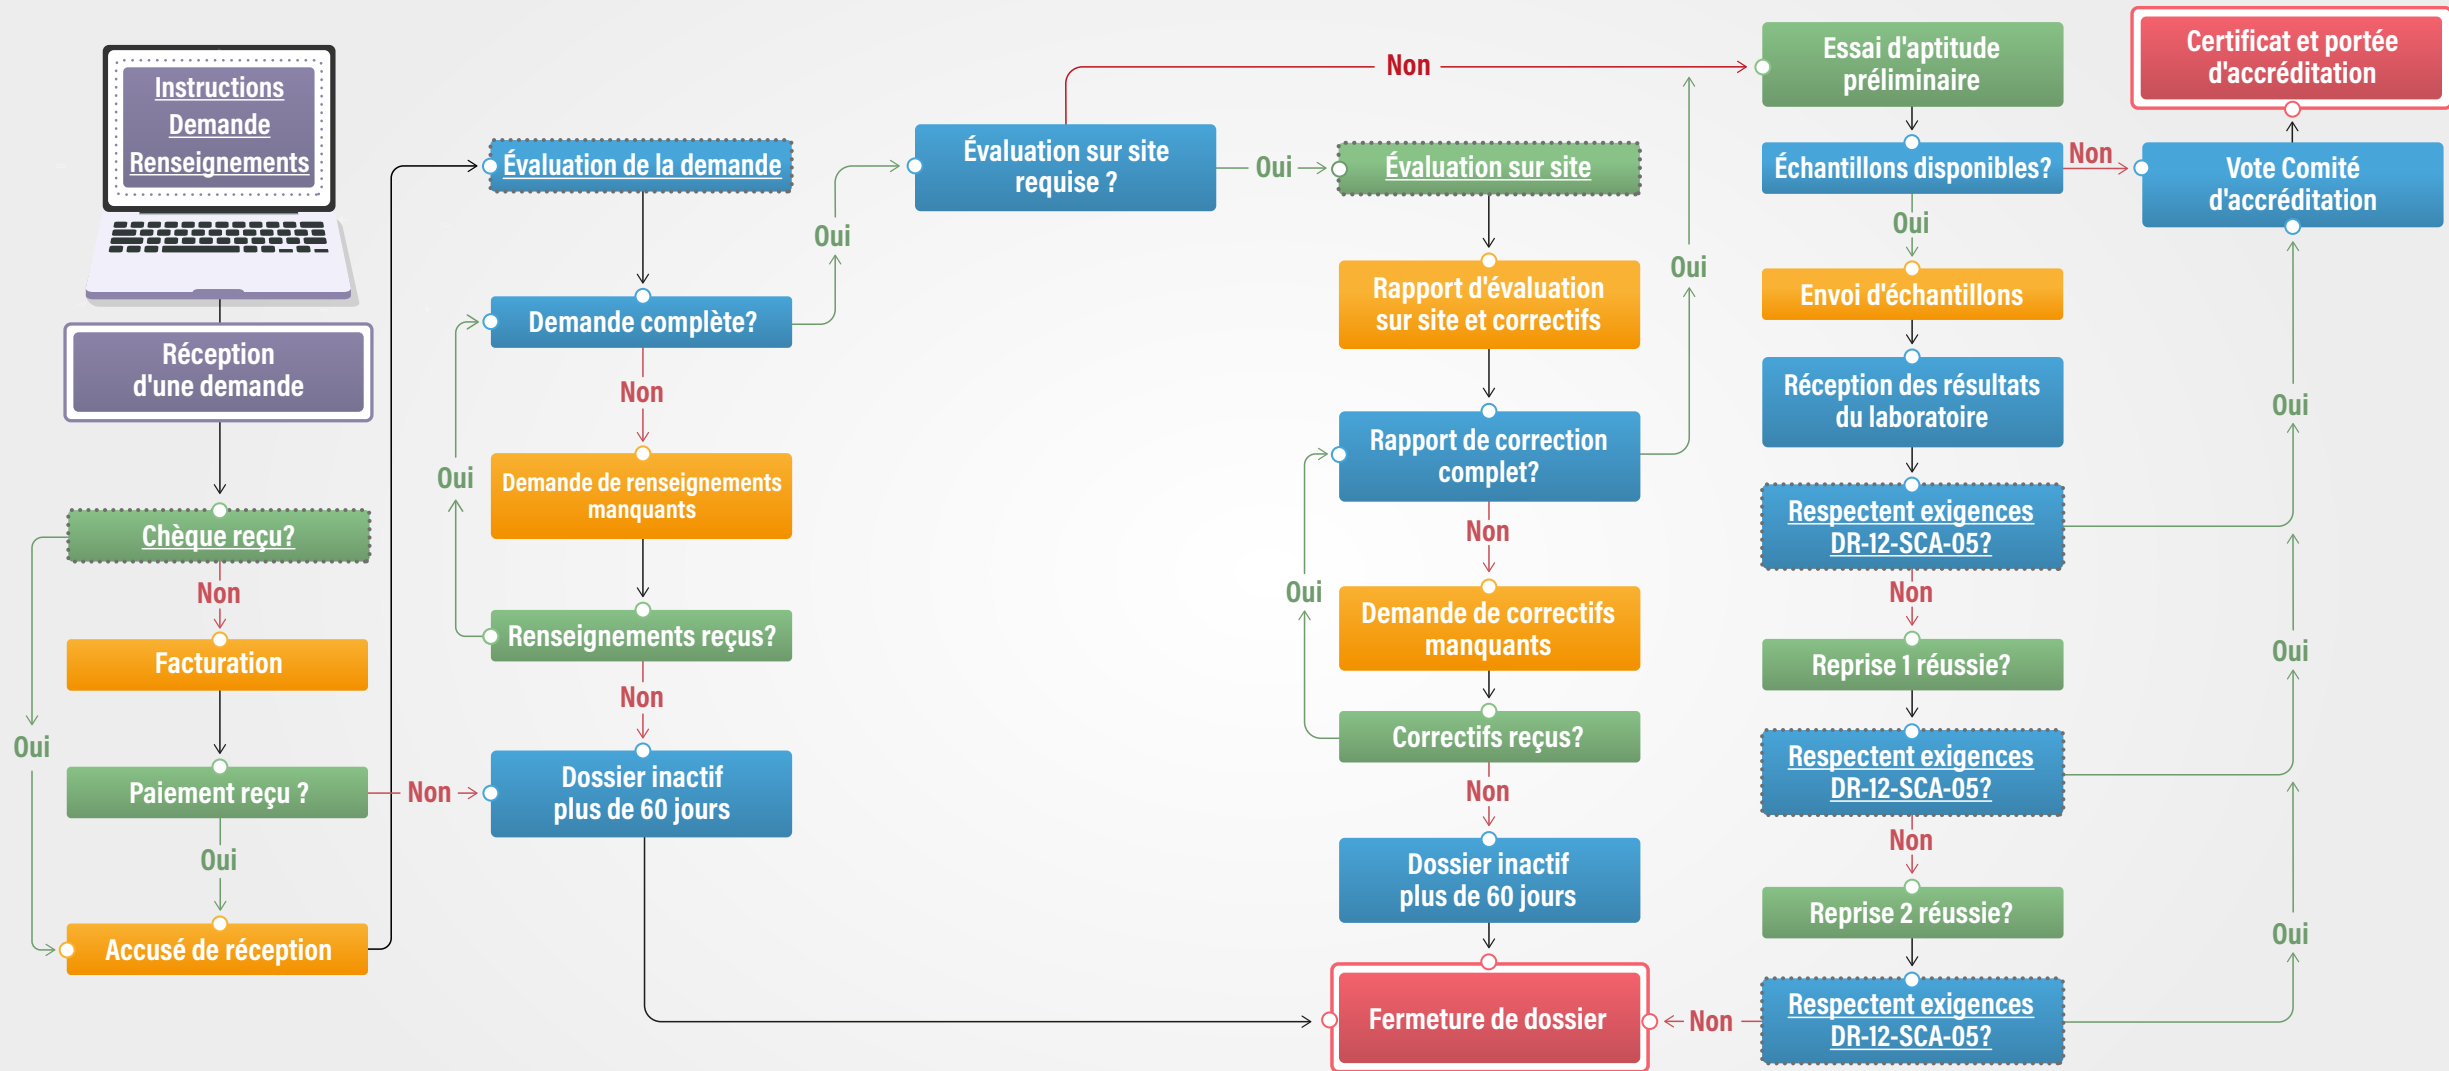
Instructions
Demande
Renseignements

Réception d'une demande

Chèque reçu?
Non
Facturation
Oui
Paiement reçu ?
Non
Oui
Accusé de réception

Évaluation de la demande
Demande complète?
Non
Demande de renseignements manquants
Oui
Renseignements reçus?
Non
Dossier inactif plus de 60 jours

Oui
Évaluation sur site requise ?
Non
Oui
Évaluation sur site
Rapport d'évaluation sur site et correctifs
Rapport de correction complet?
Non
Demande de correctifs manquants
Oui
Correctifs reçus?
Non
Dossier inactif plus de 60 jours
Oui
Fermeture de dossier
Non

Essai d'aptitude préliminaire
Échantillons disponibles?
Non
Oui
Envoi d'échantillons
Réception des résultats du laboratoire
Respectent exigences DR-12-SCA-05?
Non
Reprise 1 réussie?
Respectent exigences DR-12-SCA-05?
Non
Reprise 2 réussie?
Respectent exigences DR-12-SCA-05?

Certificat et portée d'accréditation
Vote Comité d'accréditation
Oui
Oui
Oui